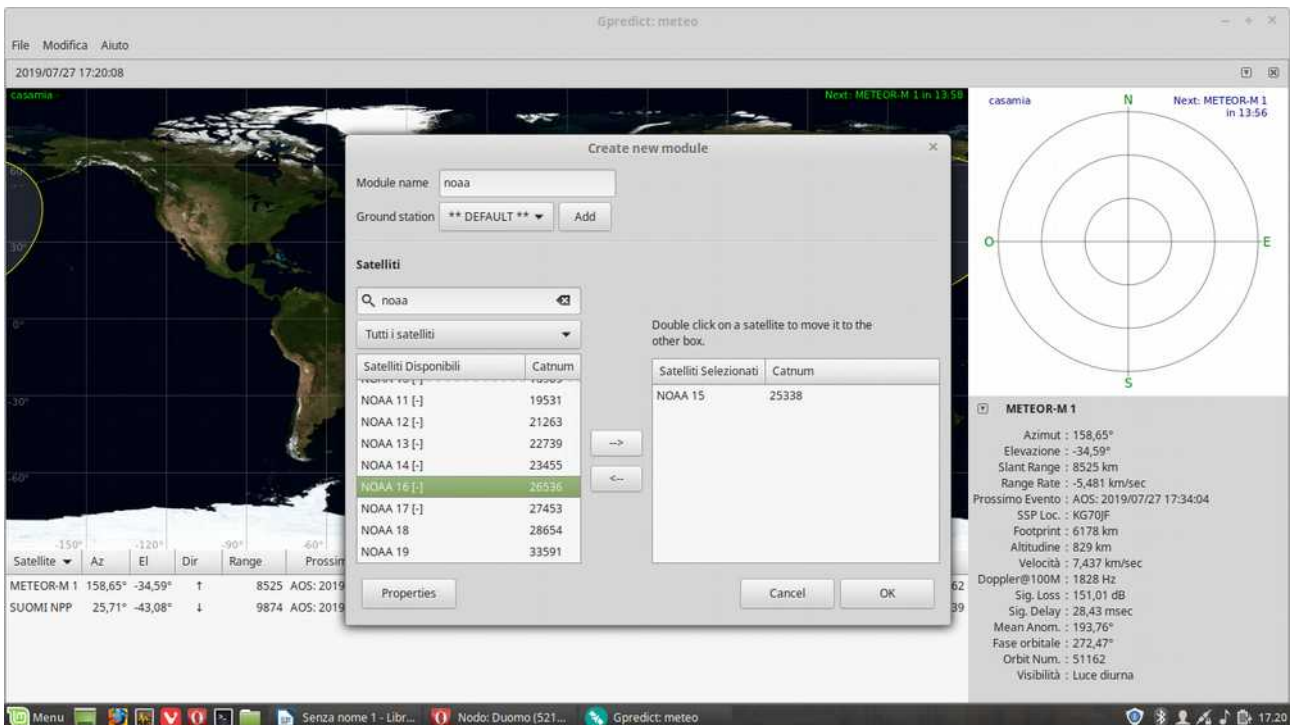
Gpredict: meteo

File Modifica Aiuto

2019/07/27 17:20:08

casamia

Next: METEOR-M 1 in 13:58

60°
30°
0°
-30°
-60°
-150°
-120°
-90°
-60°

Create new module

Module name noaa

Ground station ** DEFAULT ** Add

Satelliti

noaa

Tutti i satelliti

| Satelliti Disponibili | Catnum |
|---|---|
| NOAA 11 [-] | 19531 |
| NOAA 12 [-] | 21263 |
| NOAA 13 [-] | 22739 |
| NOAA 14 [-] | 23455 |
| NOAA 16 [-] | 26536 |
| NOAA 17 [-] | 27453 |
| NOAA 18 | 28654 |
| NOAA 19 | 33591 |

-->
<--

Double click on a satellite to move it to the other box.

| Satelliti Selezionati | Catnum |
|---|---|
| NOAA 15 | 25338 |

Properties

Cancel OK

| Satellite | Az | El | Dir | Range | Prossim |
|---|---|---|---|---|---|
| METEOR-M 1 | 158,65° | -34,59° | ↑ | 8525 | AOS: 2019 |
| SUOMI NPP | 25,71° | -43,08° | ↓ | 9874 | AOS: 2019 |

62
39

casamia
N
Next: METEOR-M 1 in 13:56
O
E
S

METEOR-M 1

Azimut : 158,65°
Elevazione : -34,59°
Slant Range : 8525 km
Range Rate : -5,481 km/sec
Prossimo Evento : AOS: 2019/07/27 17:34:04
SSP Loc. : KG70JF
Footprint : 6178 km
Altitudine : 829 km
Velocità : 7,437 km/sec
Doppler@100M : 1828 Hz
Sig. Loss : 151,01 dB
Sig. Delay : 28,43 msec
Mean Anom. : 193,76°
Fase orbitale : 272,47°
Orbit Num. : 51162
Visibilità : Luce diurna

Menu
Senza nome 1 - Libr...
Nodo: Duomo (521...
Gpredict: meteo
17.20